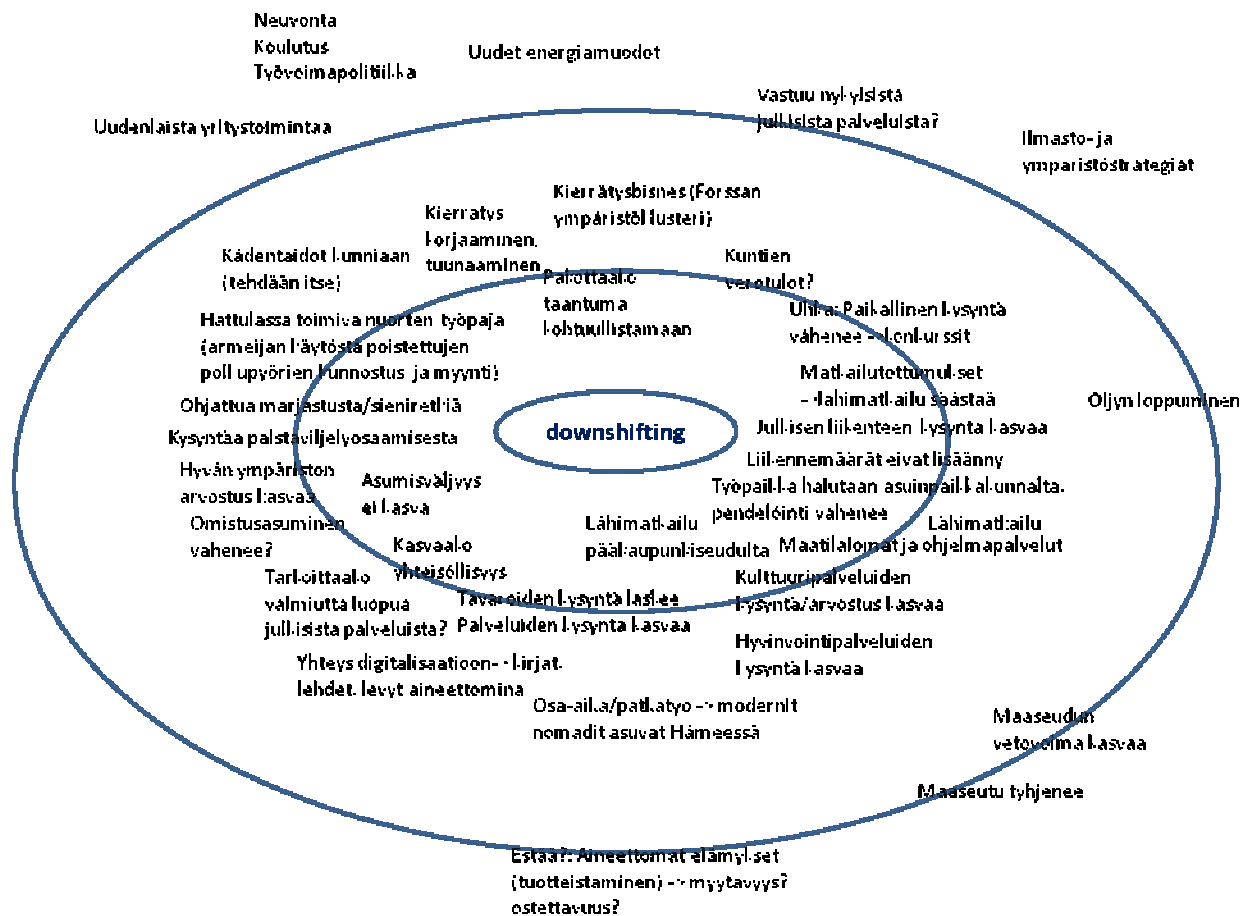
Neuvonta
Koulutus
Työvoimapolitiikka

Uudet energiamuodot

Vastuu nykyisistä julkisista palveluista?

Uudenlaista yritystoimintaa

Ilmasto- ja ympäristöstrategiat

Kierrätysbisnes (Forssan ympäristöklusteri)

Kierrätys korjaaminen, tuunaaminen

Kädentaidot kunniaan (tehdään itse)

Kuntien verotulot?

Palvelutaalo taantuma kohtuullistamaan

Uhka: Paikallinen kysyntä vähenee – konkurssit

Hattulassa toimiva nuorten työpaja (armeijan käytöstä poistettujen polkupyörien kunnostus ja myynti)

Matkailutottumukset – lähimatkailu säästää

Öljyn loppuminen

Ohjattua marjastusta/sieniretkiä

downshifting

Julkisen liikenteen kysyntä kasvaa

Kysyntää palstaviljelyosaamisesta

Liikennemäärät eivät lisäänny

Hyvän ympäristön arvostus kasvaa

Asumisväljyys ei kasva

Työpaikka halutaan asuinpaikkakunnalta, pendelöinti vähenee

Omistusasuminen vähenee?

Lähimatkailu pääkaupunkiseudulta

Lähimatkailu
Maatilalomat ja ohjelmapalvelut

Kasvaako yhteisöllisyys

Tarkoittaako valmiutta luopua julkisista palveluista?

Tavaroiden kysyntä laskee
Palveluiden kysyntä kasvaa

Kulttuuripalveluiden kysyntä/arvostus kasvaa

Hyvinvointipalveluiden kysyntä kasvaa

Yhteys digitalisaatioon – kirjat, lehdet, levyt aineettomina

Osa-aika/patkätyö –> modernit nomadit asuvat Hämeessä

Maaseudun vetovoima kasvaa

Maaseutu tyhjenee

Estää?: Aineettomat elämykset (tuotteistaminen) –> myytävyys? ostettavuus?